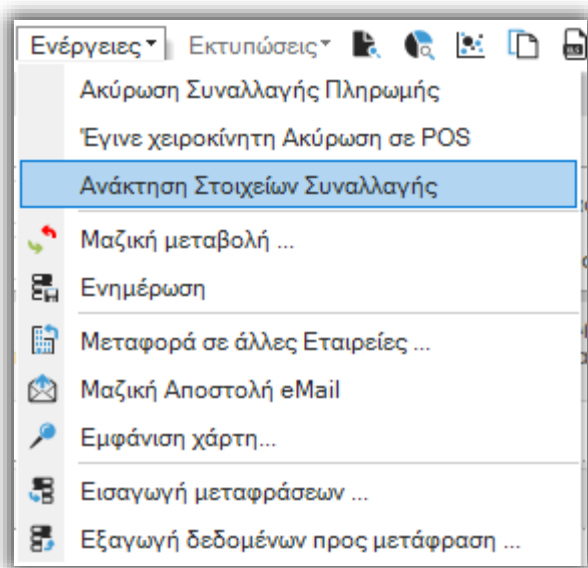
Ενέργειες ▾ Εκτυπώσεις ▾

Ακύρωση Συναλλαγής Πληρωμής
Έγινε χειροκίνητη Ακύρωση σε POS
Ανάκτηση Στοιχείων Συναλλαγής
Μαζική μεταβολή ...
Ενημέρωση
Μεταφορά σε άλλες Εταιρείες ...
Μαζική Αποστολή eMail
Εμφάνιση χάρτη...
Εισαγωγή μεταφράσεων ...
Εξαγωγή δεδομένων προς μετάφραση ...